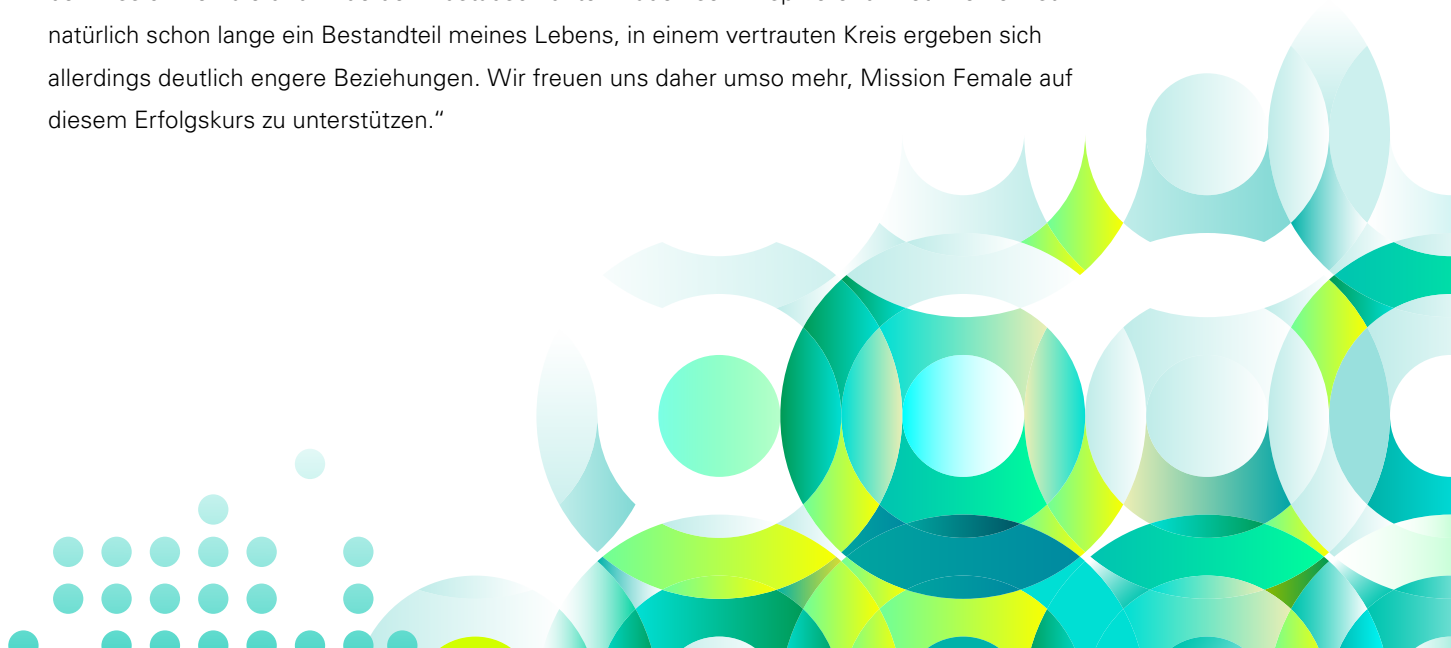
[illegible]
natürlich schon lange ein Bestandteil meines Lebens, in einem vertrauten Kreis ergeben sich allerdings deutlich engere Beziehungen. Wir freuen uns daher umso mehr, Mission Female auf diesem Erfolgskurs zu unterstützen.“